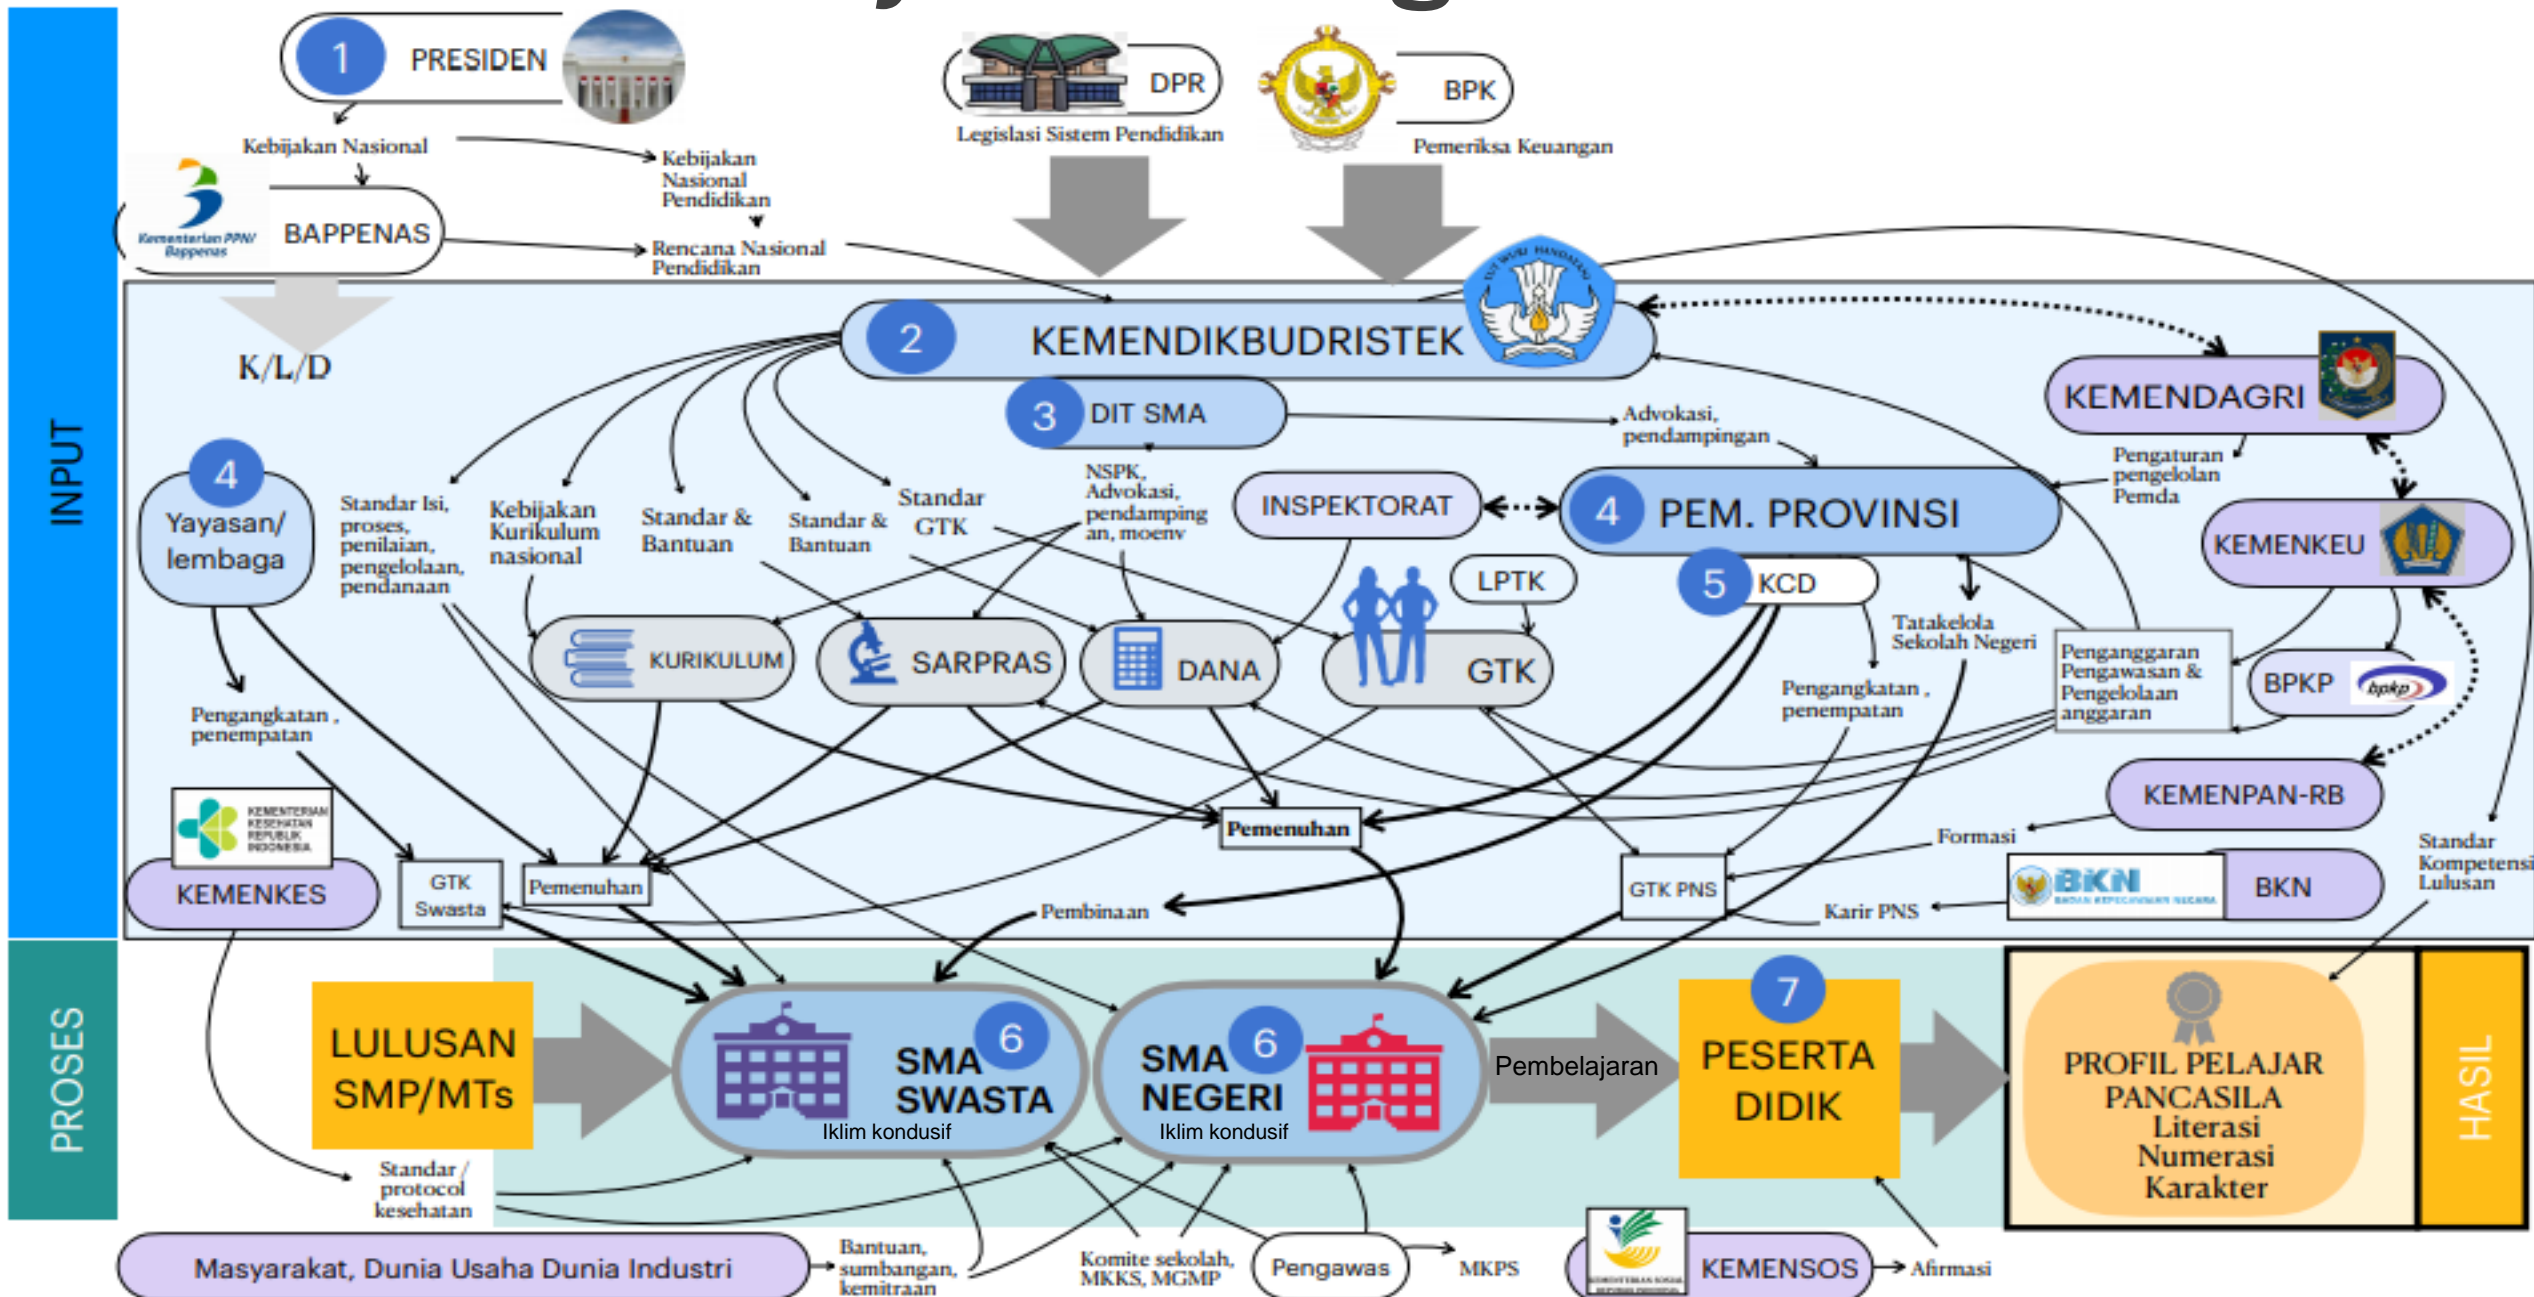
INPUT

1 PRESIDEN

DPR
Legislasi Sistem Pendidikan

BPK
Pemeriksa Keuangan

Kebijakan Nasional

Kebijakan Nasional Pendidikan

Kementerian PPN/ Bappenas

BAPPENAS

Rencana Nasional Pendidikan

K/L/D

2 KEMENDIKBUDRISTEK

3 DIT SMA

Advokasi, pendampingan

KEMENDAGRI

Pengaturan pengelolan Pemda

4 Yayasan/ lembaga

Standar Isi, proses, penilaian, pengelolaan, pendanaan

Kebijakan Kurikulum nasional

Standar & Bantuan

Standar & Bantuan

Standar GTK

NSPK, Advokasi, pendamping an, moenv

INSPEKTORAT

4 PEM. PROVINSI

KEMENKEU

5 KCD

LPTK

KURIKULUM

SARPRAS

DANA

GTK

Tatakelola Sekolah Negeri

Penganggaran Pengawasan & Pengelolaan anggaran

BPKP

Pengangkatan , penempatan

Pengangkatan , penempatan

KEMENPAN-RB

Pemenuhan

Formasi

KEMENTERIAN KESEHATAN REPUBLIK INDONESIA

KEMENKES

GTK Swasta

Pemenuhan

GTK PNS

BKN

Pembinaan

Karir PNS

Standar Kompetensi Lulusan

PROSES

LULUSAN SMP/MTs

6 SMA SWASTA
Iklim kondusif

6 SMA NEGERI
Iklim kondusif

Pembelajaran

7 PESERTA DIDIK

PROFIL PELAJAR PANCASILA
Literasi
Numerasi
Karakter

HASIL

Standar / protocol kesehatan

Masyarakat, Dunia Usaha Dunia Industri

Bantuan, sumbangan, kemitraan

Komite sekolah, MKKS, MGMP

Pengawas

MKPS

KEMENSOS

Afirmasi